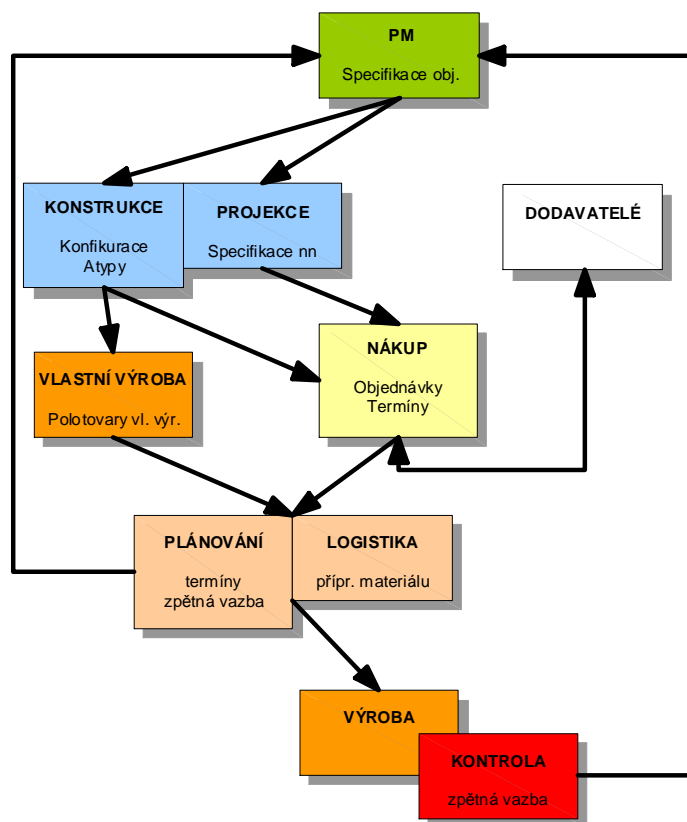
PM
Specifikace obj.

KONSTRUKCE
Konfikurace
Atypy

PROJEKCE
Specifikace nn

DODAVATELÉ

VLASTNÍ VÝROBA
Polotovary vl. výr.

NÁKUP
Objednávky
Termíny

PLÁNOVÁNÍ
termíny
zpětná vazba

LOGISTIKA
přípr. materiálu

VÝROBA

KONTROLA
zpětná vazba